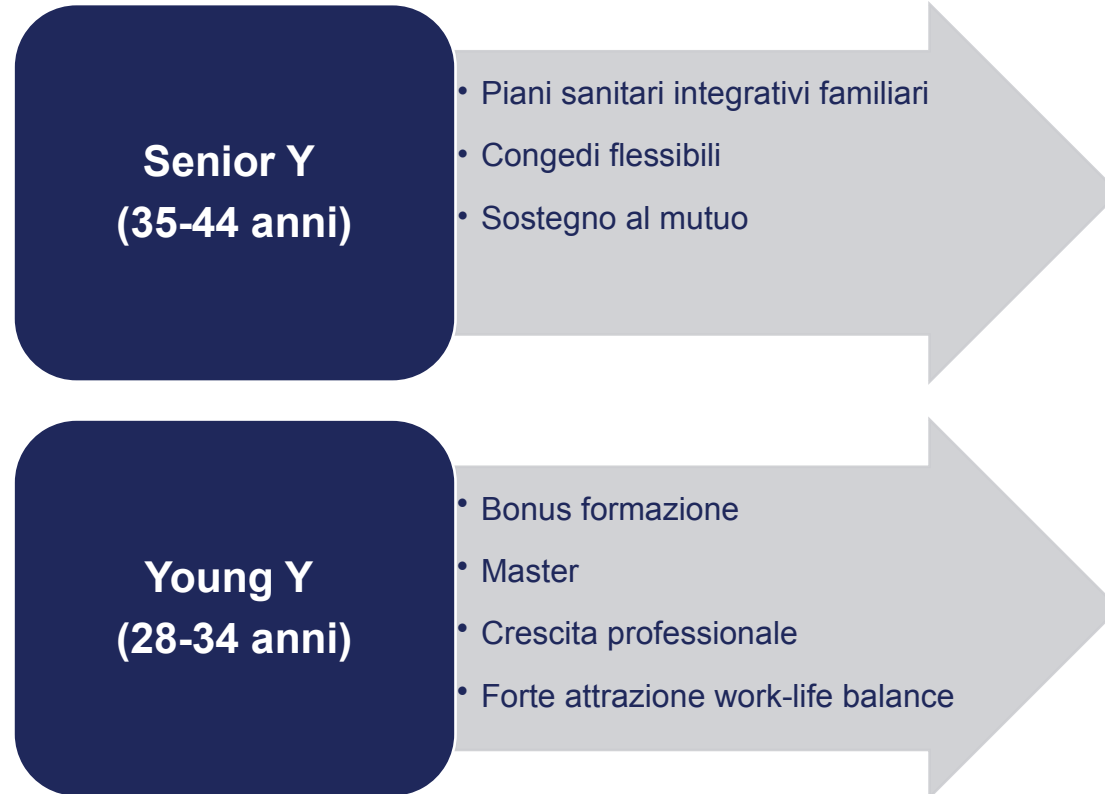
Senior Y
(35-44 anni)

• Piani sanitari integrativi familiari
• Congedi flessibili
• Sostegno al mutuo

Young Y
(28-34 anni)

• Bonus formazione
• Master
• Crescita professionale
• Forte attrazione work-life balance